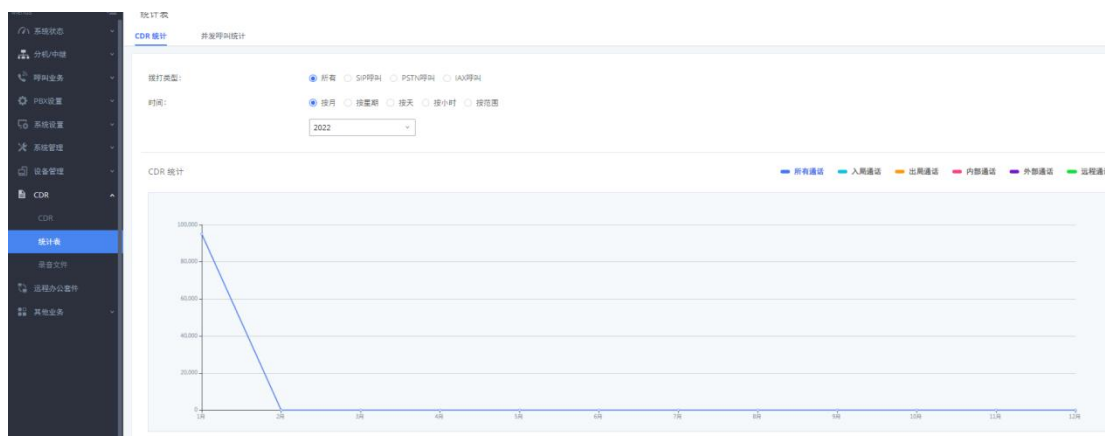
系统状态
分机/中继
呼叫业务
PBX设置
系统设置
系统管理
设备管理
CDR
CDR
统计表
录音文件
远程办公套件
其他业务

统计表
CDR 统计
并发呼叫统计

拨打类型:
所有
SIP呼叫
PSTN呼叫
IAX呼叫
时间:
按月
按星期
按天
按小时
按范围
2022

CDR 统计
所有通话
入局通话
出局通话
内部通话
外部通话
远程通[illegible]

100,000
80,000
60,000
40,000
20,000
0
1月
2月
3月
4月
5月
6月
7月
8月
9月
10月
11月
12月